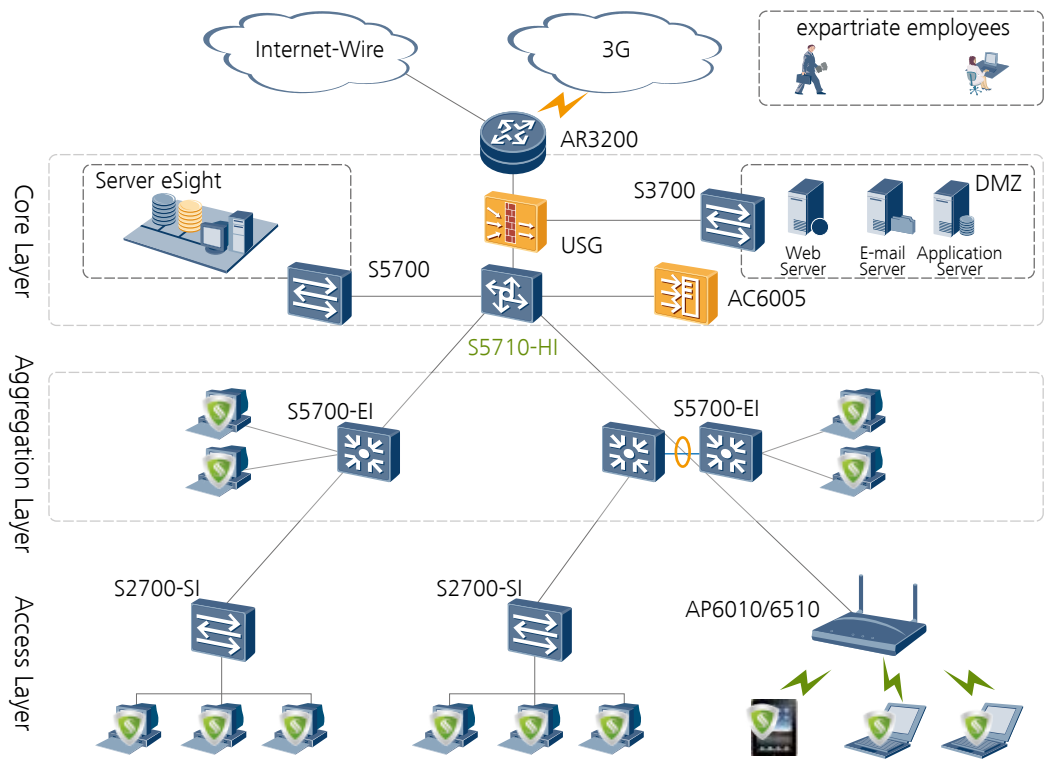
Internet-Wire

3G

expartriate employees

AR3200

Core Layer

Server eSight

S3700

DMZ

USG

Web Server

E-mail Server

Application Server

S5700

AC6005

S5710-HI

Aggregation Layer

S5700-EI

S5700-EI

Access Layer

S2700-SI

S2700-SI

AP6010/6510